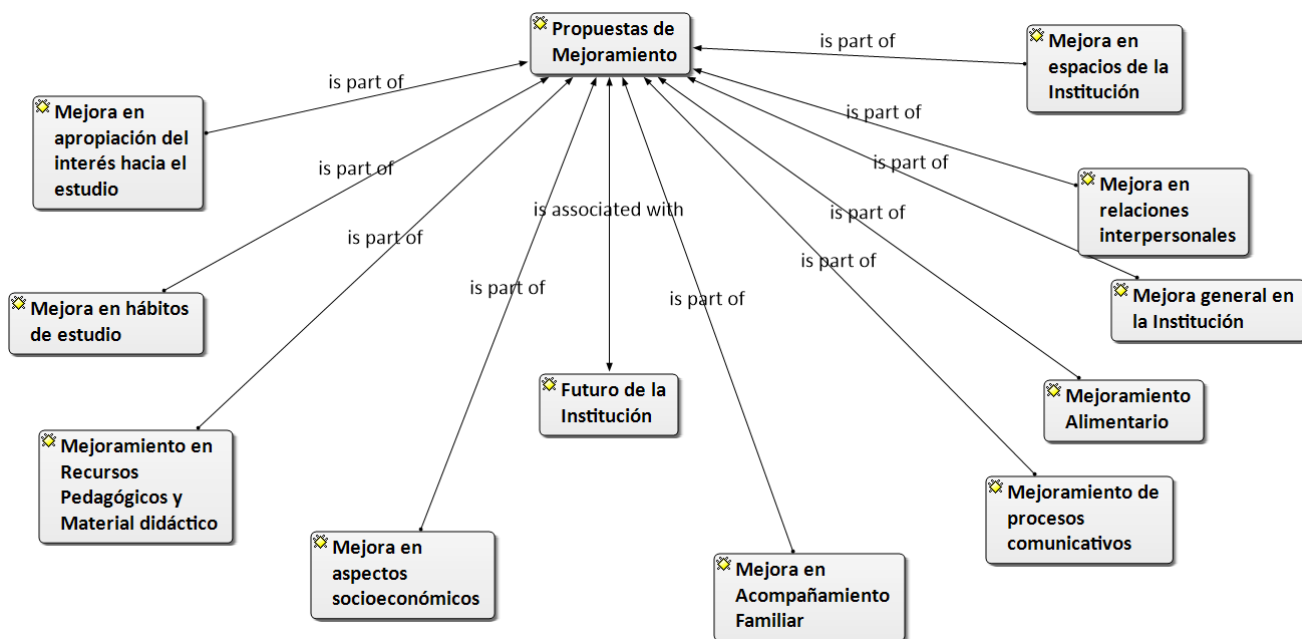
Propuestas de Mejoramiento

is part of

Mejora en espacios de la Institución

is part of

Mejora en apropiación del interés hacia el estudio

is part of

is part of

Mejora en relaciones interpersonales

is part of

is part of

is associated with

is part of

is part of

Mejora general en la Institución

is part of

is part of

is part of

Mejora en hábitos de estudio

Futuro de la Institución

Mejoramiento Alimentario

Mejoramiento en Recursos Pedagógicos y Material didáctico

Mejoramiento de procesos comunicativos

Mejora en aspectos socioeconómicos

Mejora en Acompañamiento Familiar